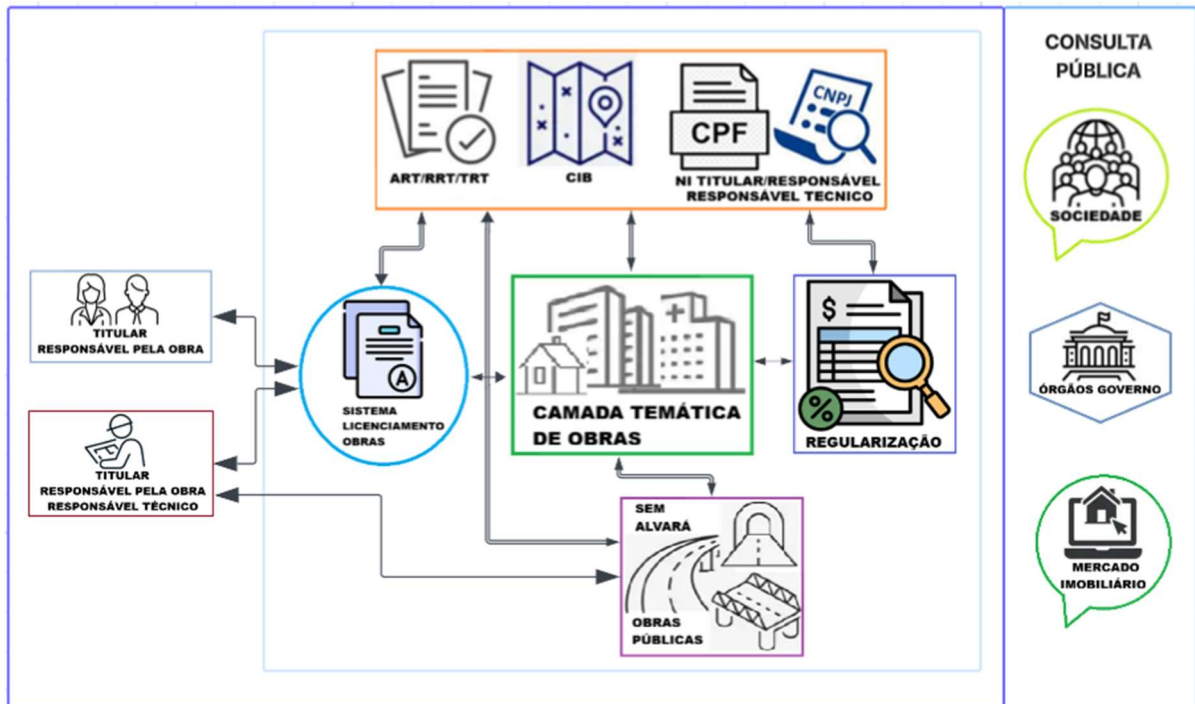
ART/RRT/TRT

CIB

CPF

CNPJ

NI TITULAR/RESPONSÁVEL RESPONSÁVEL TECNICO

TITULAR RESPONSÁVEL PELA OBRA

TITULAR RESPONSÁVEL PELA OBRA RESPONSÁVEL TÉCNICO

SISTEMA LICENCIAMENTO OBRAS

CAMADA TEMÁTICA DE OBRAS

REGULARIZAÇÃO

SEM ALVARÁ

OBRAS PÚBLICAS

CONSULTA PÚBLICA

SOCIEDADE

ÓRGÃOS GOVERNO

MERCADO IMOBILIÁRIO